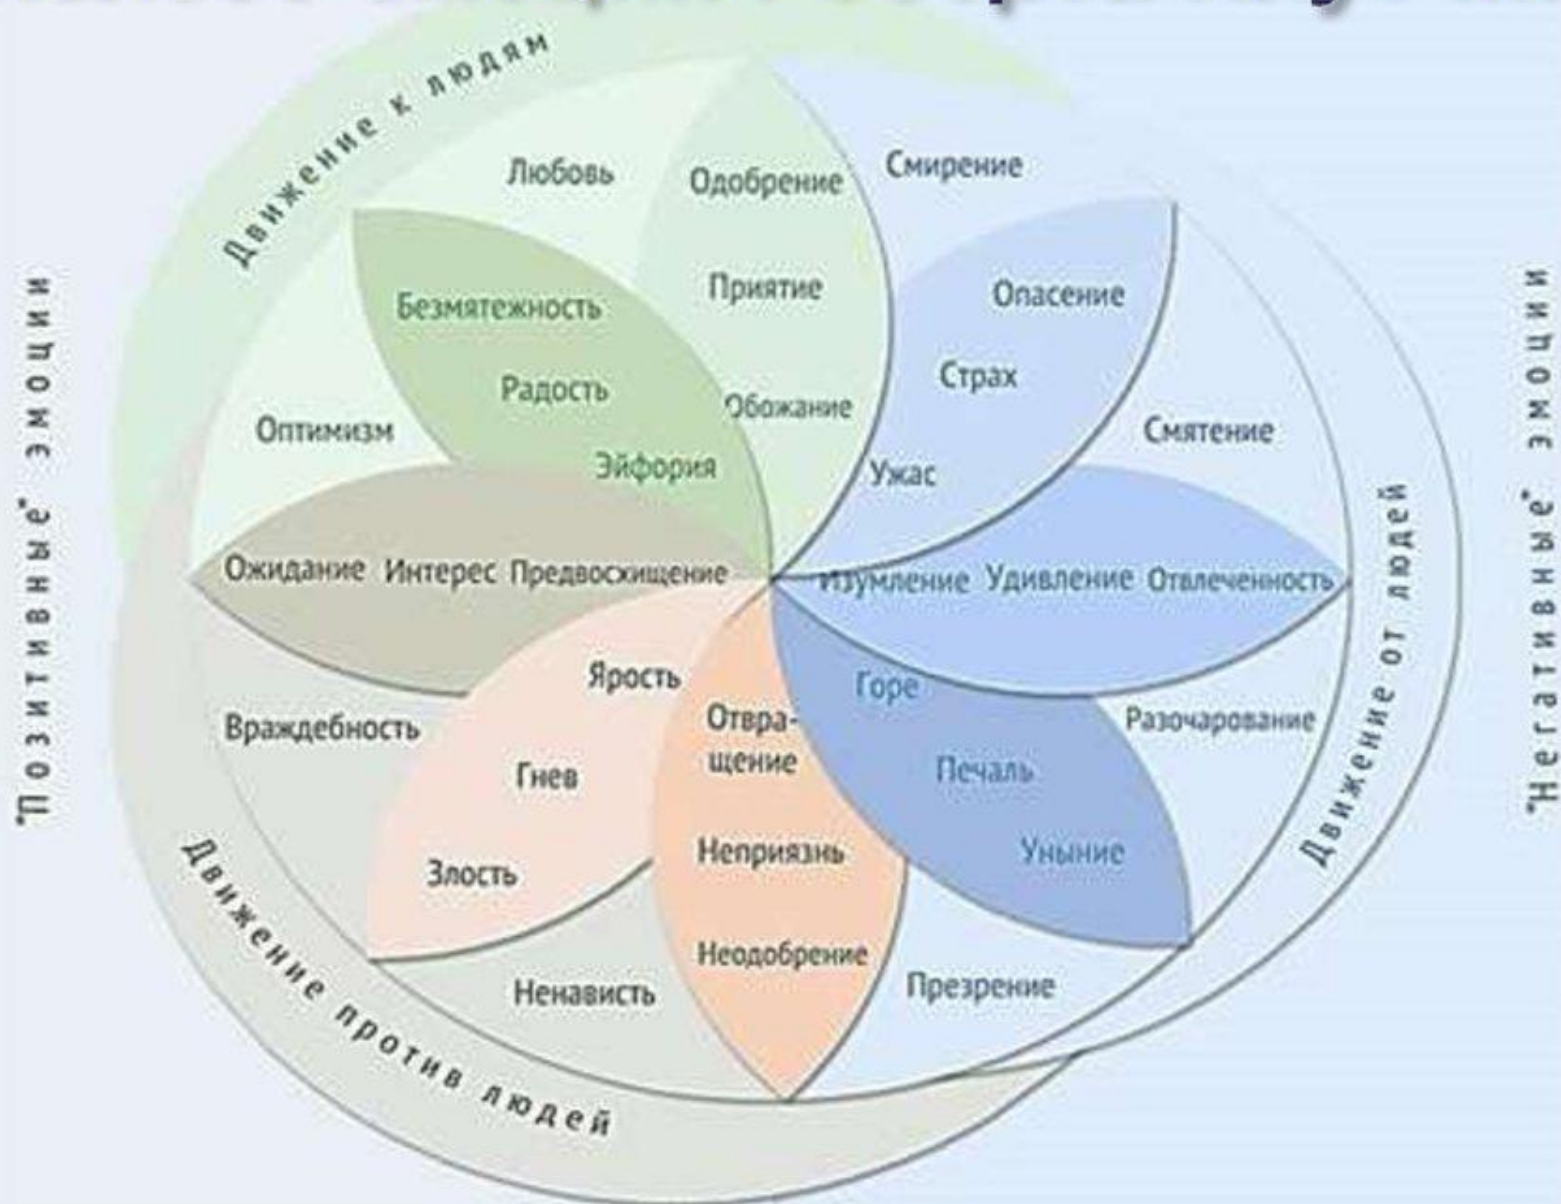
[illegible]

Движение к людям

"Позитивные" эмоции

Любовь

Одобрение

Смирение

Безмятежность

Приятие

Опасение

Радость

Страх

Оптимизм

Обожание

Смятение

Эйфория

Ужас

Ожидание Интерес Предвосхищение

Изумление Удивление Отвлеченность

Ярость

Горе

Враждебность

Отвращение

Разочарование

Гнев

Печаль

Злость

Неприязнь

Уныние

Неодобрение

Ненависть

Презрение

Движение против людей

Движение от людей

"Негативные" эмоции